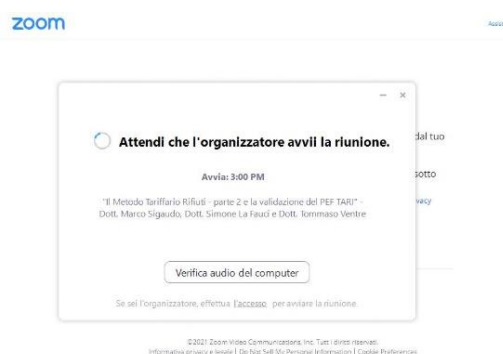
zoom

Assi

— ×

Attendi che l'organizzatore avvii la riunione.

Avvia: 3:00 PM

"Il Metodo Tariffario Rifiuti - parte 2 e la validazione del PEF TARI" - Dott. Marco Sigaudo, Dott. Simone La Fauci e Dott. Tommaso Ventre

Verifica audio del computer

Se sei l'organizzatore, effettua l'accesso per avviare la riunione.

dal tuo

sotto

vacy

©2021 Zoom Video Communications, Inc. Tutti i diritti riservati.
Informativa privacy e legale | Do Not Sell My Personal Information | Cookie Preferences